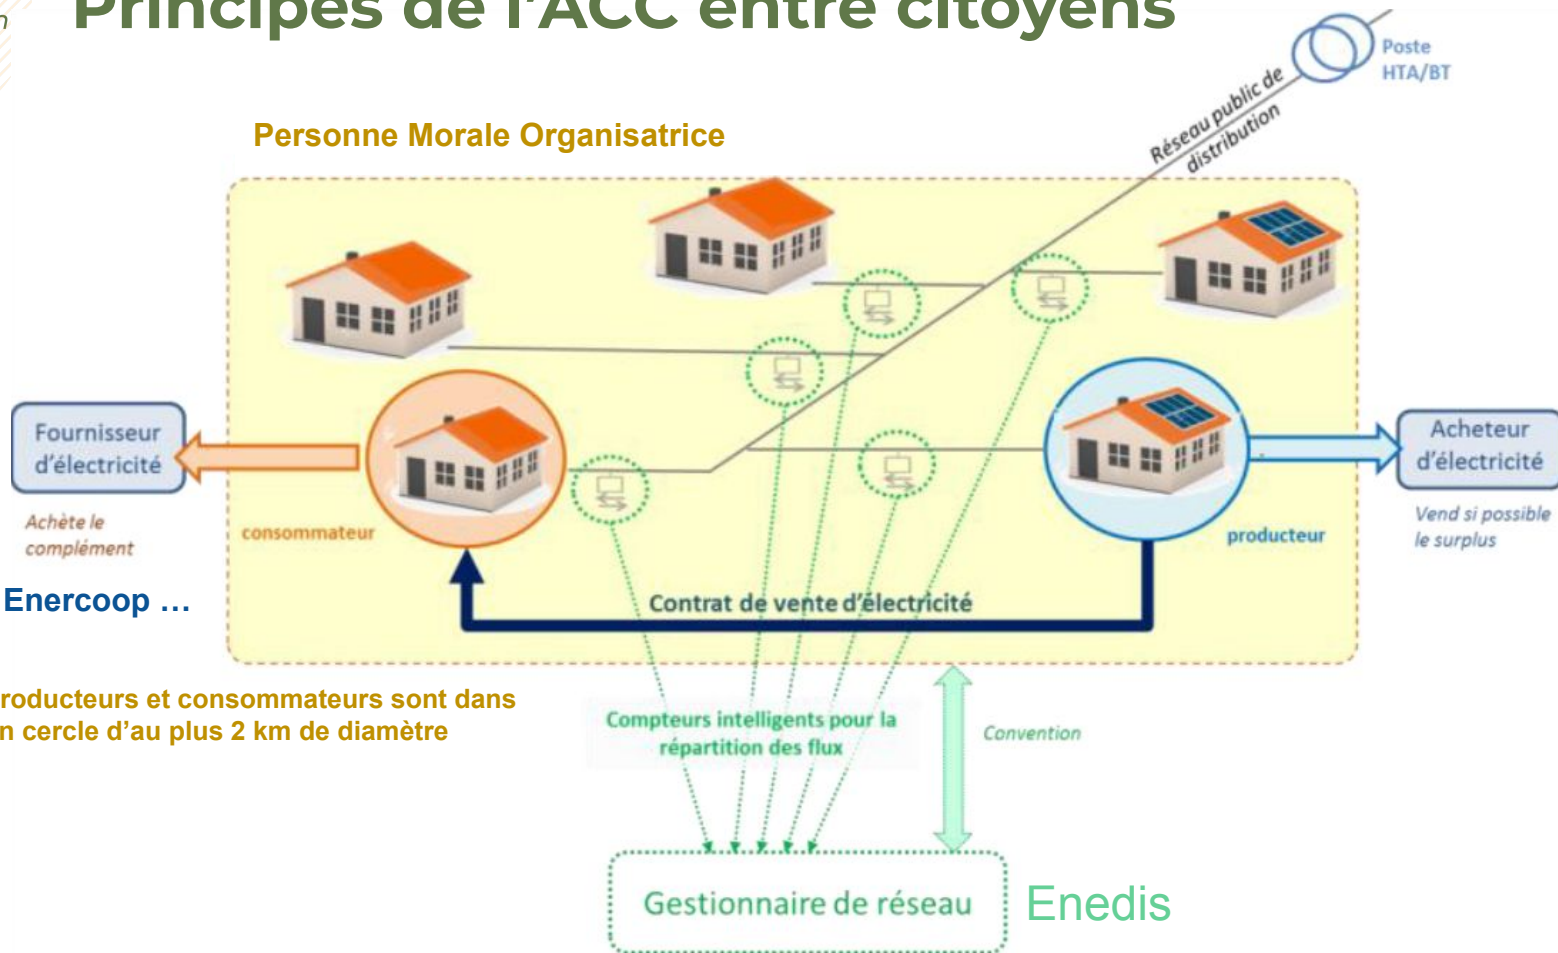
Principes de l'ACC entre citoyens

Poste HTA/BT

Réseau public de distribution

Personne Morale Organisatrice

Fournisseur d'électricité

Achète le complément

Enercoop …

consommateur

producteur

Acheteur d'électricité

Vend si possible le surplus

Contrat de vente d'électricité

roducteurs et consommateurs sont dans n cercle d'au plus 2 km de diamètre

Compteurs intelligents pour la répartition des flux

Convention

Gestionnaire de réseau

Enedis